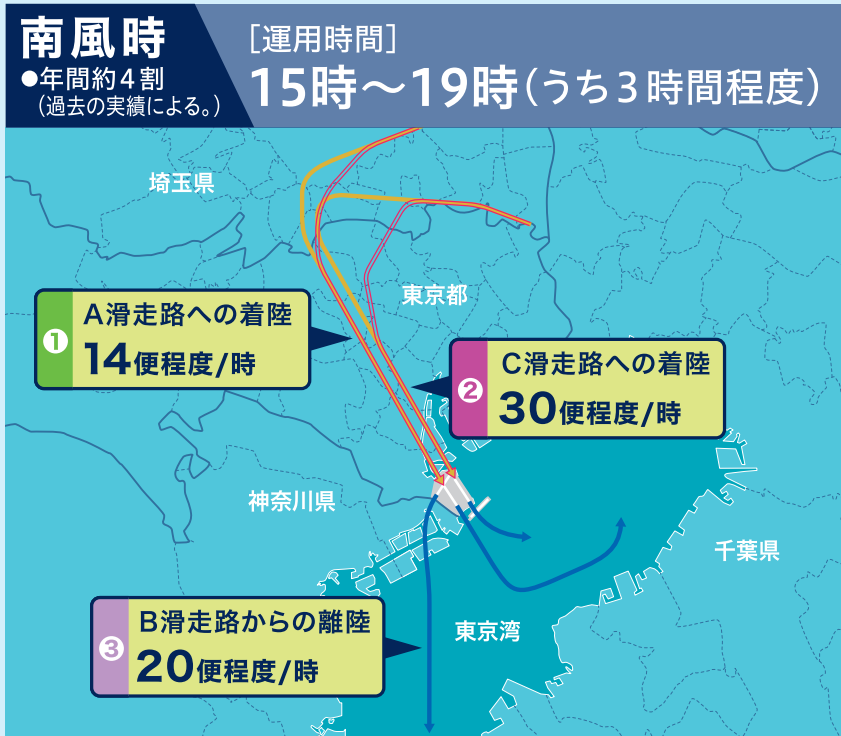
南風時
●年間約４割
（過去の実績による。）

［運用時間］
15時～19時（うち３時間程度）

埼玉県

東京都

❶ A滑走路への着陸
14便程度/時

❷ C滑走路への着陸
30便程度/時

神奈川県

千葉県

東京湾

❸ B滑走路からの離陸
20便程度/時